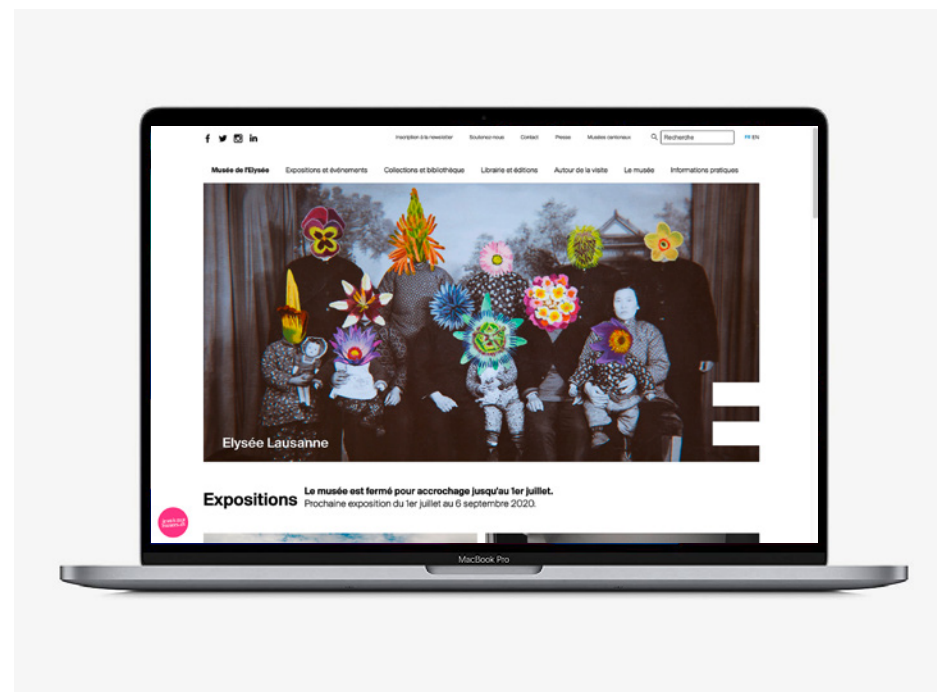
f in

Inscription à la newsletter Soutenez-nous Contact Presse Musées cantonaux Recherche FR EN

Musée de l'Elysée Expositions et événements Collections et bibliothèque Librairie et éditions Autour de la visite Le musée Informations pratiques

Elysée Lausanne

Expositions Le musée est fermé pour accrochage jusqu'au 1er juillet. Prochaine exposition du 1er juillet au 6 septembre 2020.

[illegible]

MacBook Pro